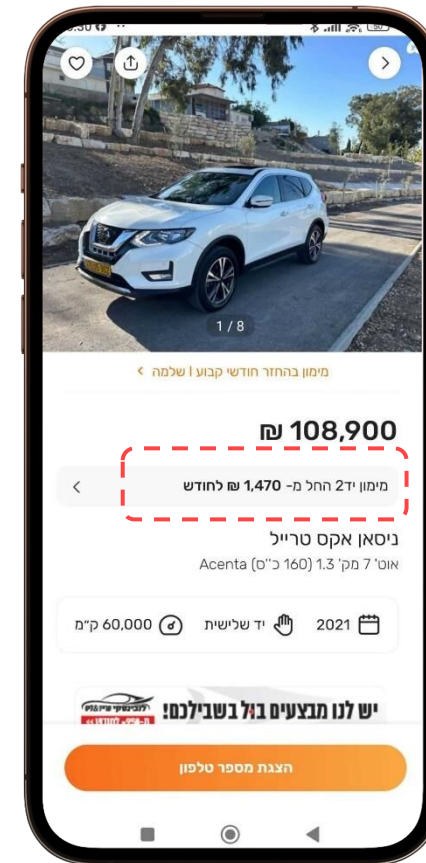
1 / 8

מימון בהחזר חודשי קבוע | שלמה >

108,900 ₪

מימון יד2 החל מ- 1,470 ₪ לחודש

ניסאן אקס טרייל
אוט' 7 מק' 1.3 (160 כ"ס) Acenta

2021 יד שלישית 60,000 ק"מ

יש לנו מבצעים בג'ול בשבילכם!

הצגת מספר טלפון